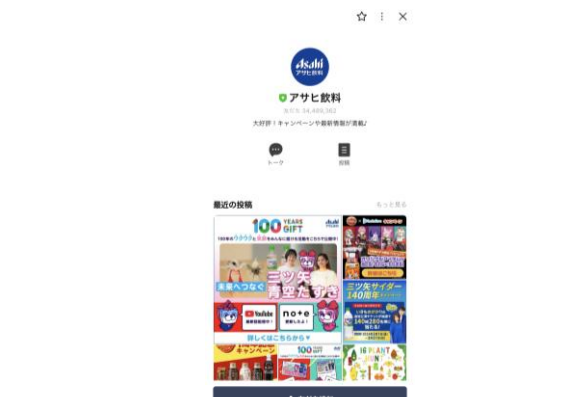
Asahi
アサヒ飲料

アサヒ飲料
友だち 34,485,382
大好評！キャンペーンや最新情報が満載♪

トーク
投稿

最近の投稿
もっと見る

100 YEARS GIFT
Asahi
未来へつなぐ
三ツ矢
青空たすき
YouTube
note
詳しくはこちらから
三ツ矢サイダー
140周年
キャンペーン
100
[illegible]